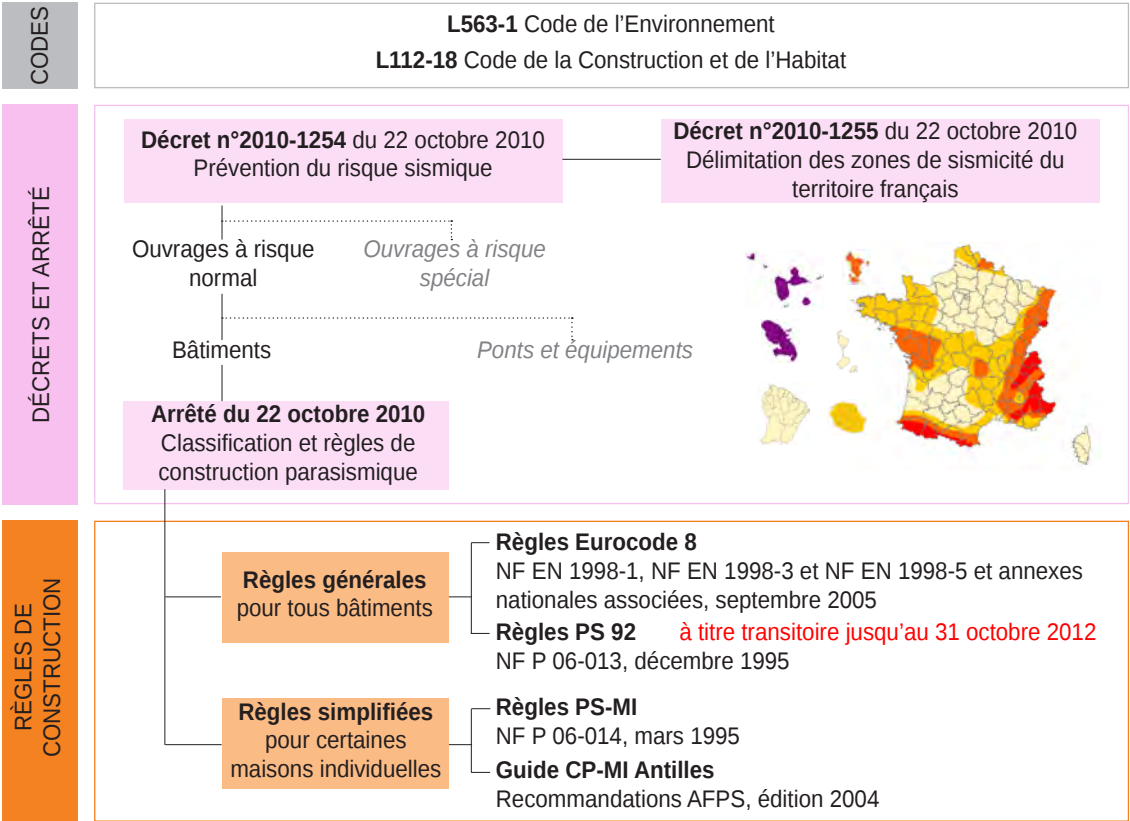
CODES

**L563-1** Code de l'Environnement

**L112-18** Code de la Construction et de l'Habitat

DÉCRETS ET ARRÊTÉ

**Décret n°2010-1254** du 22 octobre 2010
Prévention du risque sismique

**Décret n°2010-1255** du 22 octobre 2010
Délimitation des zones de sismicité du territoire français

Ouvrages à risque normal

*Ouvrages à risque spécial*

Bâtiments

*Ponts et équipements*

**Arrêté du 22 octobre 2010**
Classification et règles de construction parasismique

RÈGLES DE CONSTRUCTION

**Règles générales** pour tous bâtiments

**Règles Eurocode 8**
NF EN 1998-1, NF EN 1998-3 et NF EN 1998-5 et annexes nationales associées, septembre 2005

**Règles PS 92** à titre transitoire jusqu'au 31 octobre 2012
NF P 06-013, décembre 1995

**Règles simplifiées** pour certaines maisons individuelles

**Règles PS-MI**
NF P 06-014, mars 1995

**Guide CP-MI Antilles**
Recommandations AFPS, édition 2004